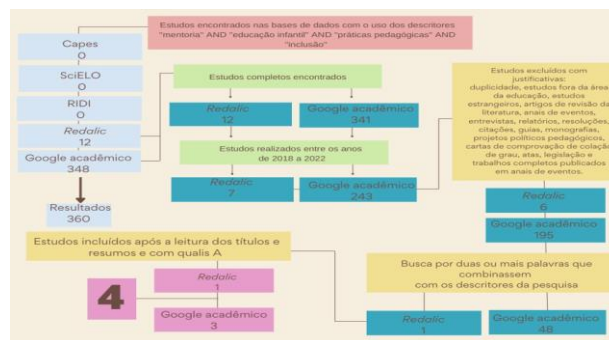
Estudos encontrados nas bases de dados com o uso dos descritores "mentoria" AND "educação infantil" AND "práticas pedagógicas" AND "inclusão"

Capes
0
SciELO
0
RIDI
0
Redalic
12
Google acadêmico
348

Resultados
360

Estudos completos encontrados

Redalic
12

Google acadêmico
341

Estudos realizados entre os anos de 2018 a 2022

Redalic
7

Google acadêmico
243

Estudos excluídos com justificativas: duplicidade, estudos fora da área da educação, estudos estrangeiros, artigos de revisão da literatura, anais de eventos, entrevistas, relatórios, resoluções, citações, guias, monografias, projetos políticos pedagógicos, cartas de comprovação de colação de grau, atas, legislação e trabalhos completos publicados em anais de eventos.

Redalic
6

Google acadêmico
195

Estudos incluídos após a leitura dos títulos e resumos e com qualis A

4

Redalic
1

Google acadêmico
3

Busca por duas ou mais palavras que combinassem com os descritores da pesquisa

Redalic
1

Google acadêmico
48